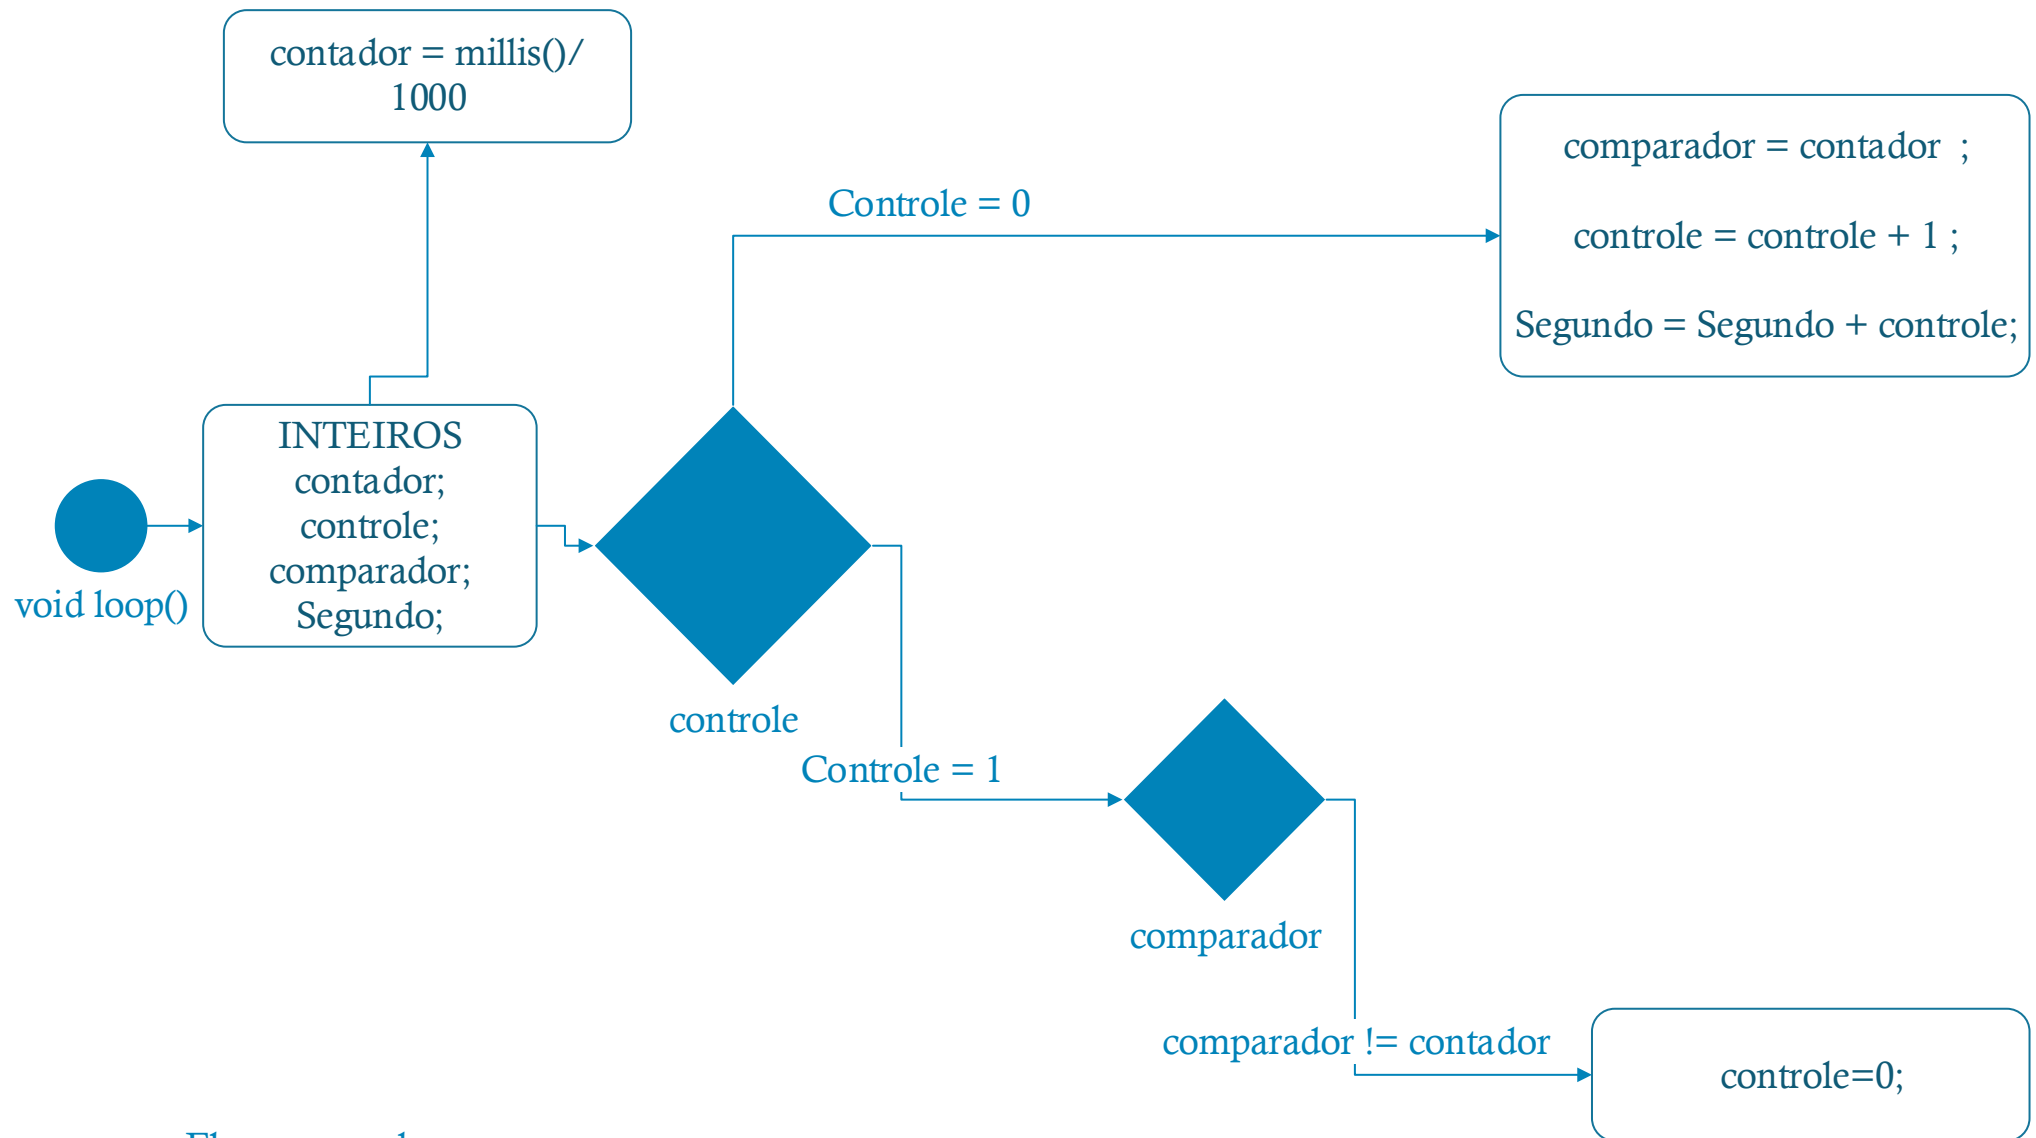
contador = millis()/ 1000

Controle = 0

comparador = contador ;

controle = controle + 1 ;

Segundo = Segundo + controle;

INTEIROS
contador;
controle;
comparador;
Segundo;

void loop()

controle

Controle = 1

comparador

comparador != contador

controle=0;

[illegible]